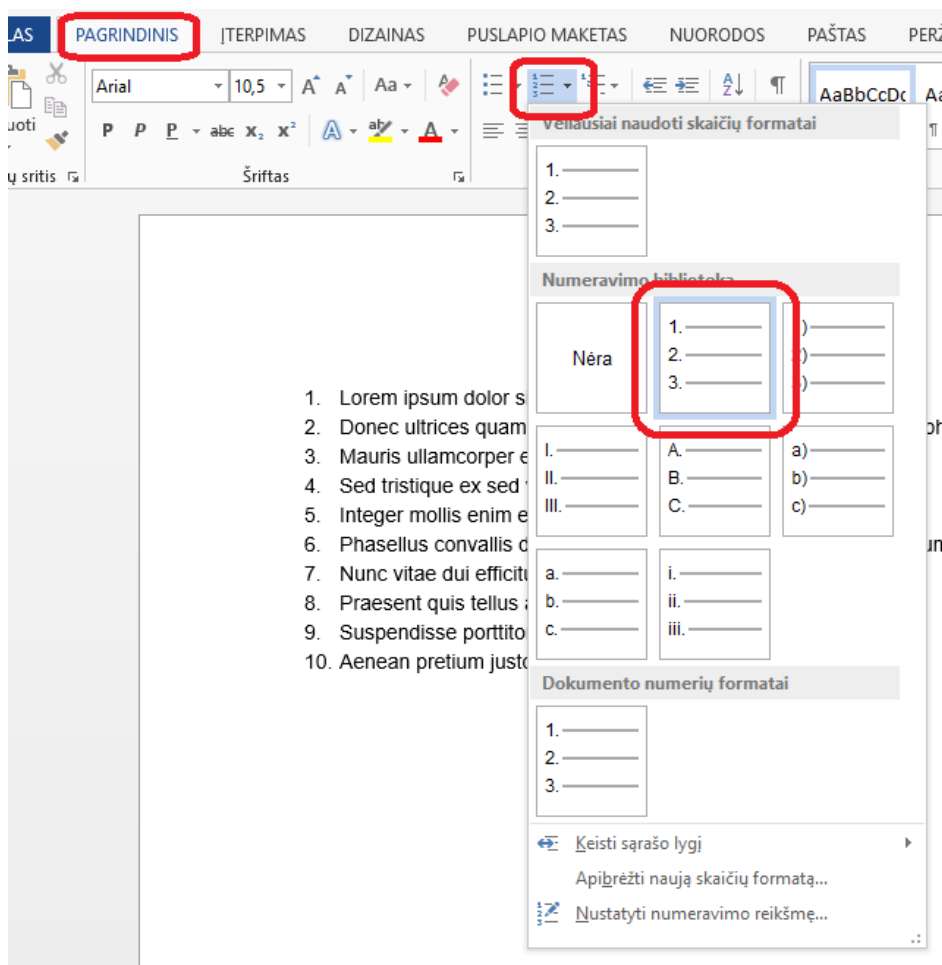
LAS PAGRINDINIS ĮTERPIMAS DIZAINAS PUSLAPIO MAKETAS NUORODOS PAŠTAS PERŽ

Arial 10,5 A A Aa

uoti

P P P abc $x_2$ $x^2$ A A A

ų sritis Šriftas

AaBbCcDc

Vėliausiai naudoti skaičių formatai

1.
2.
3.

Numeravimo biblioteka

Nėra

1.
2.
3.

)
)
)

I.
II.
III.

A.
B.
C.

a)
b)
c)

a.
b.
c.

i.
ii.
iii.

Dokumento numerių formatai

1.
2.
3.

Keisti sąrašo lygį

Apibrėžti naują skaičių formatą...

Nustatyti numeravimo reikšmę...

1. Lorem ipsum dolor s
2. Donec ultrices quam
3. Mauris ullamcorper e
4. Sed tristique ex sed
5. Integer mollis enim e
6. Phasellus convallis d
7. Nunc vitae dui efficit
8. Praesent quis tellus
9. Suspendisse porttito
10. Aenean pretium justo